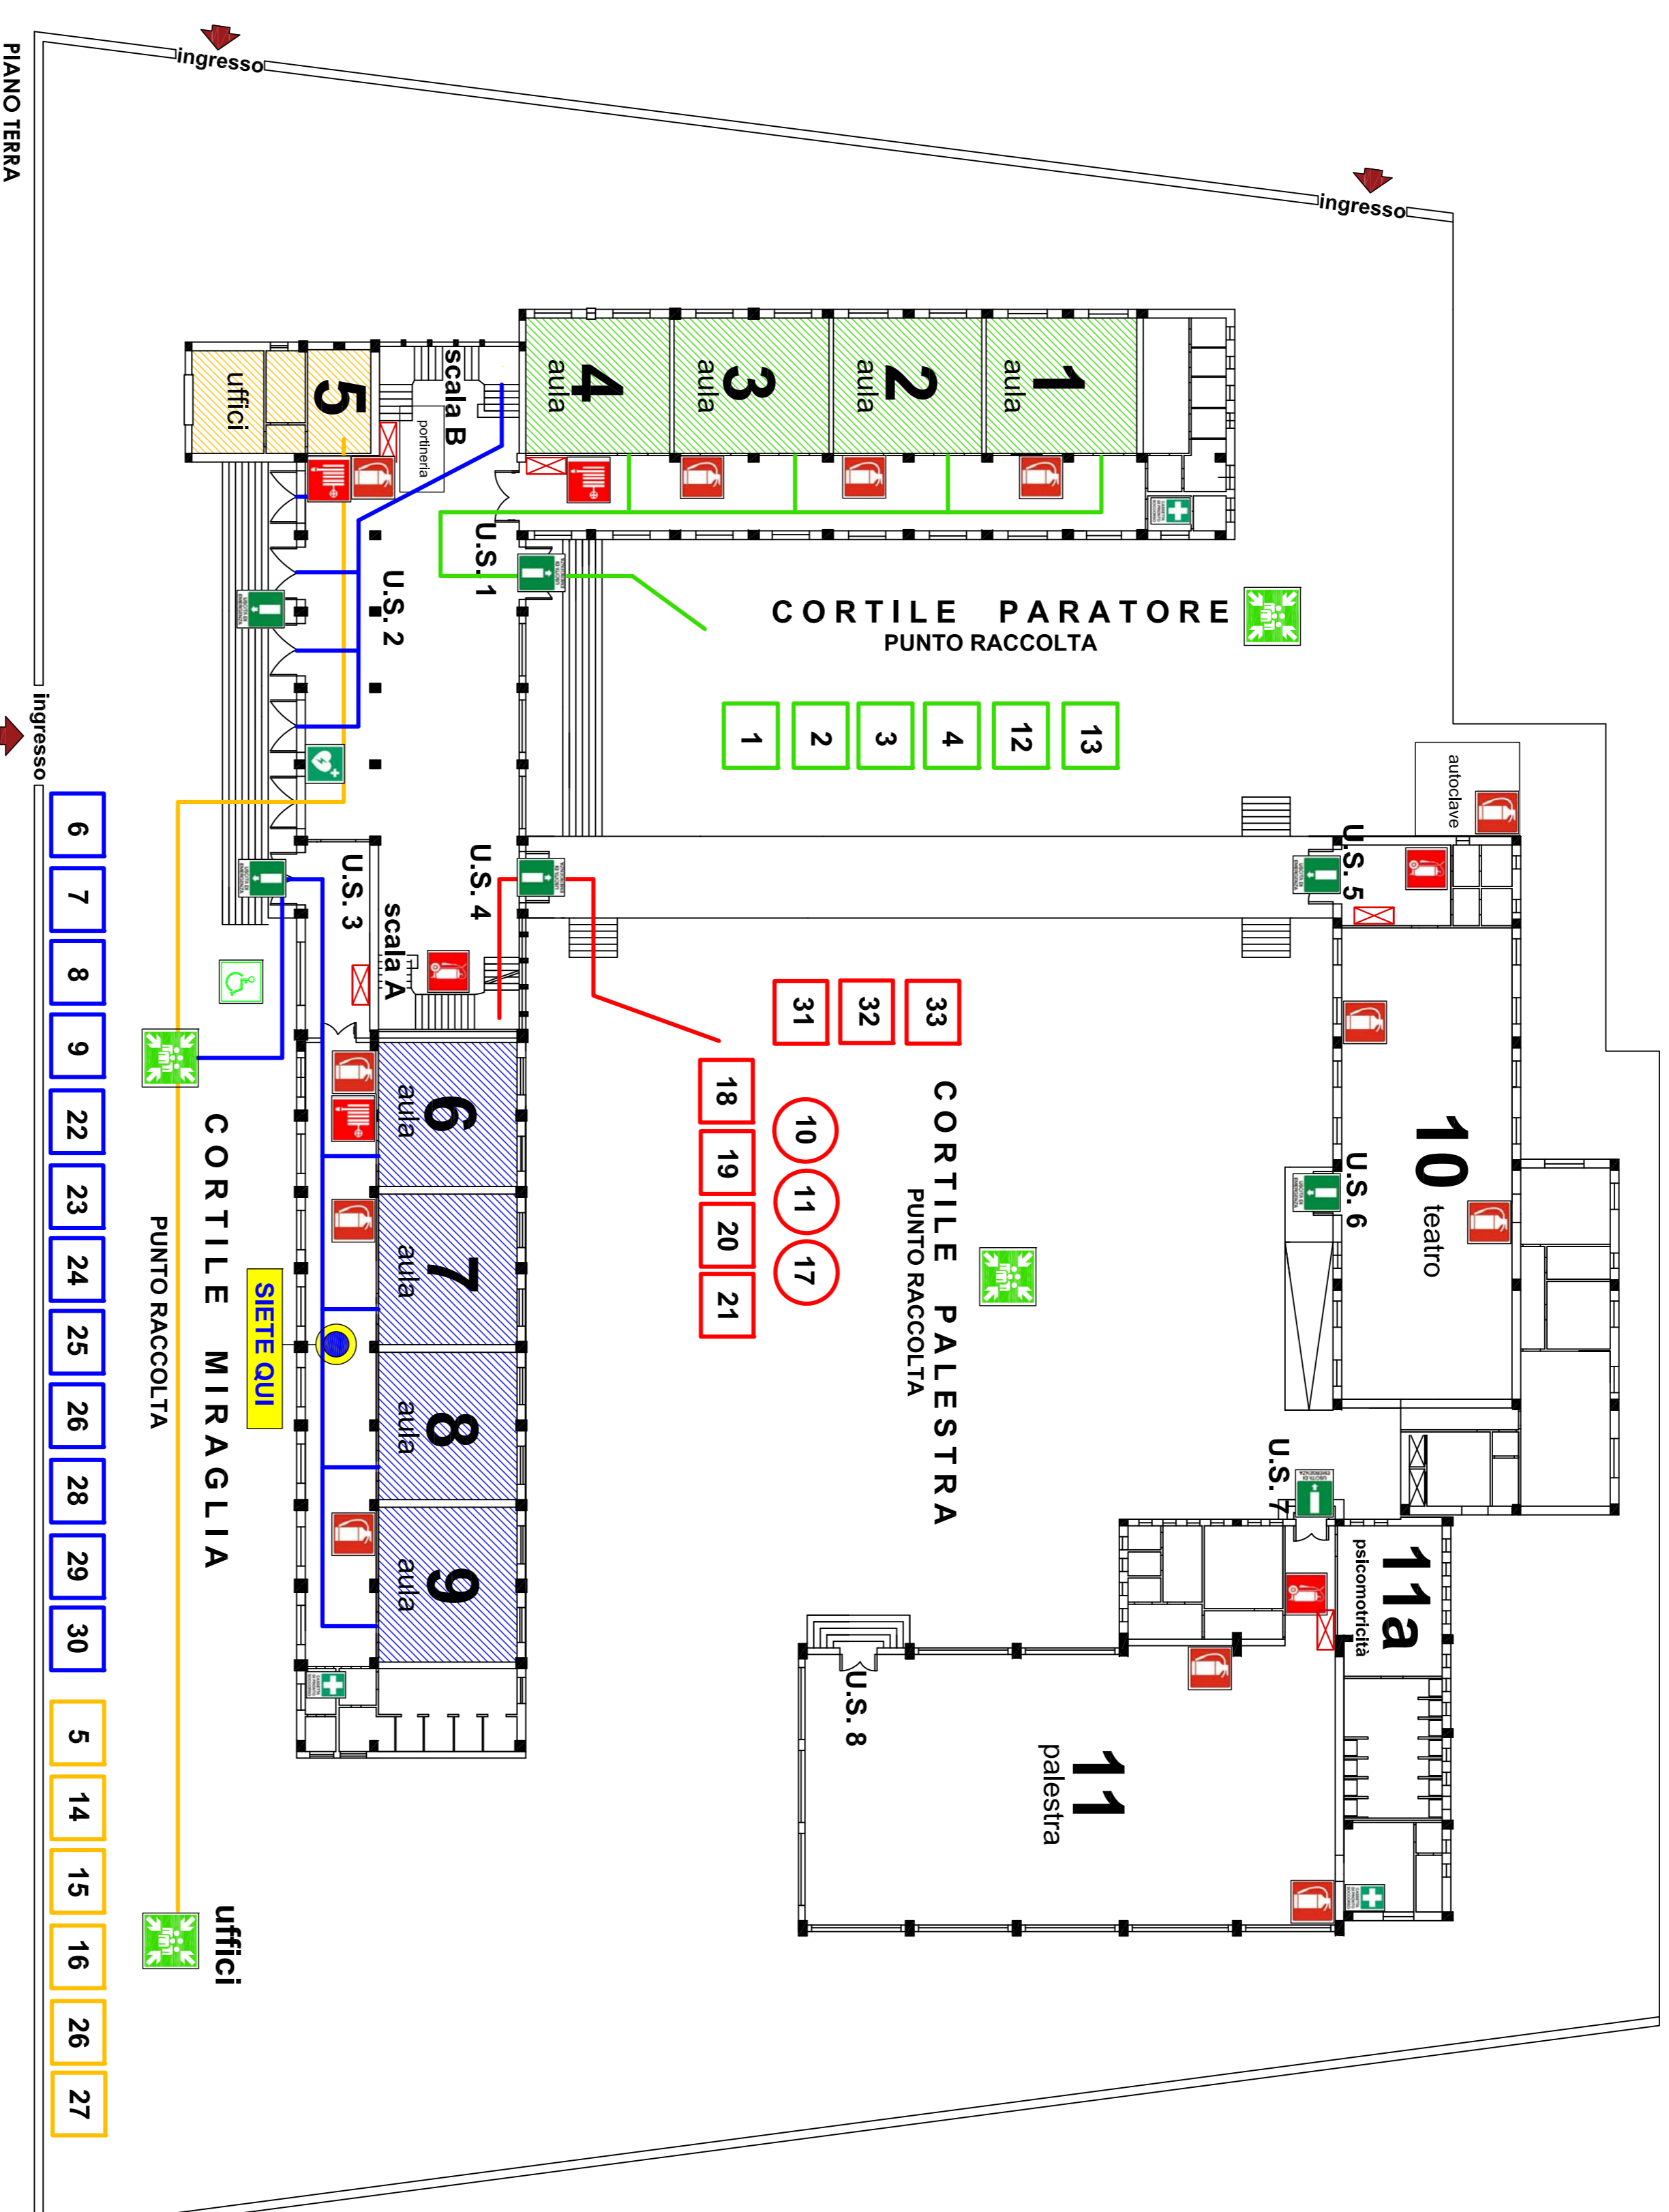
PIANO TERRA

ingresso

ingresso

ingresso

1 aula

2 aula

3 aula

4 aula

5 uffici

scala B

portineria

U.S. 1

U.S. 2

U.S. 3

U.S. 4

scala A

CORTILE PARATORE
PUNTO RACCOLTA

1 2 3 4 12 13

autoclave

U.S. 5

U.S. 6

10 teatro

U.S. 7

11a psicomotricità

11 palestra

U.S. 8

31 32 33

18 19 20 21

10 11 17

CORTILE PALESTRA
PUNTO RACCOLTA

6 aula

7 aula

8 aula

9 aula

SIETE QUI

CORTILE MIRAGLIA
PUNTO RACCOLTA

6 7 8 9 22 23 24 25 26 28 29 30

5 14 15 16 26 27

uffici